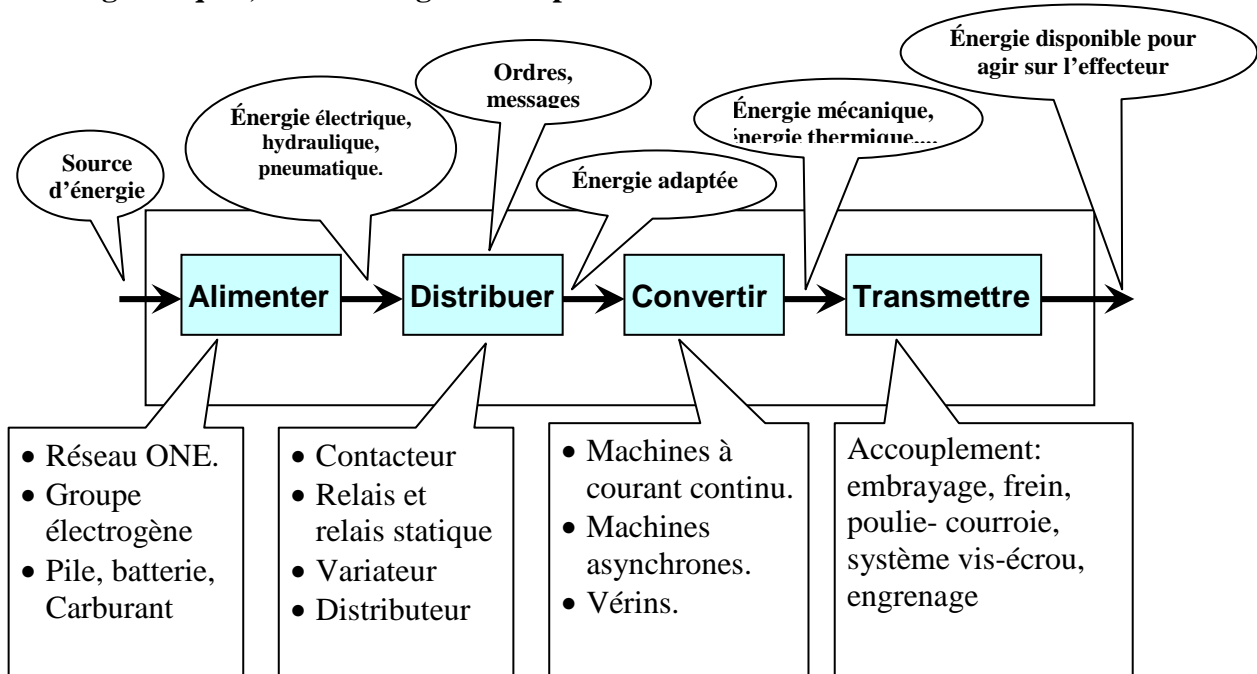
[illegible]

Énergie disponible pour agir sur l'effecteur

Ordres, messages

Énergie électrique, hydraulique, pneumatique.

Énergie mécanique, énergie thermique....

Source d'énergie

Énergie adaptée

Alimenter

Distribuer

Convertir

Transmettre

• Réseau ONE.
• Groupe électrogène
• Pile, batterie, Carburant

• Contacteur
• Relais et relais statique
• Variateur
• Distributeur

• Machines à courant continu.
• Machines asynchrones.
• Vérins.

Accouplement: embrayage, frein, poulie- courroie, système vis-écrou, engrenage